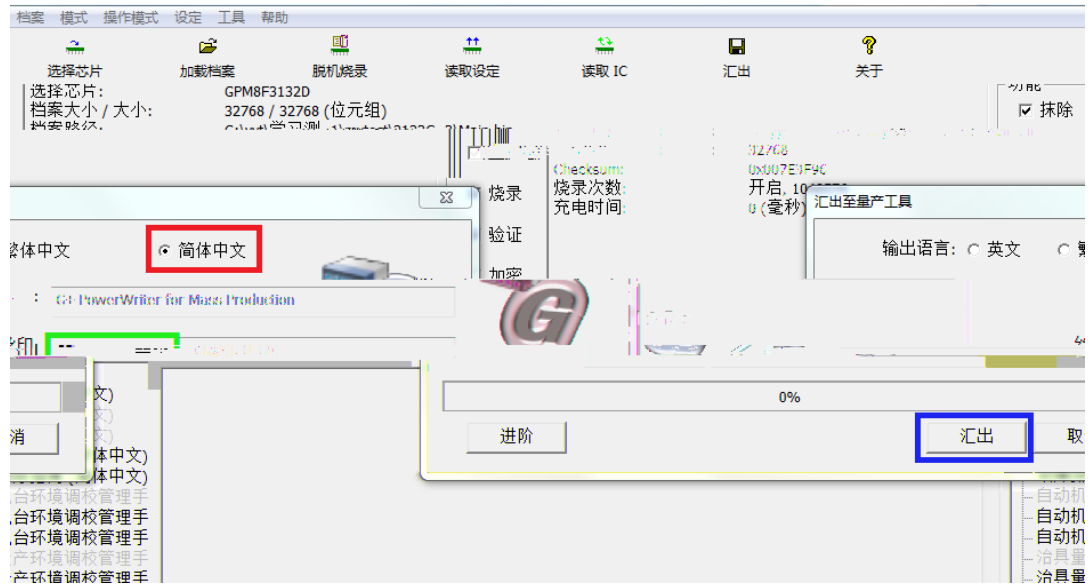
档案 模式 操作模式 设定 工具 帮助

选择芯片 加载档案 脱机烧录 读取设定 读取 IC 汇出 关于

选择芯片: GPM8F3132D
档案大小 / 大小: 32768 / 32768 (位元组)
档案路径: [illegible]

功能
☑ 抹除

Checksum: 0x007E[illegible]
烧录次数: 开启, 10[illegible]
充电时间: 0 (毫秒)

烧录
验证
加密

汇出至量产工具
输出语言: ○ 英文 ○ 繁

体中文 ⊙ 简体中文

G+PowerWriter for Mass Production

0%

进阶 汇出 取

消

文)
文)
文)
体中文)
体中文)
台环境调校管理手
台环境调校管理手
台环境调校管理手
产环境调校管理手
产环境调校管理手

自动机
自动机
自动机
治具量
治具量